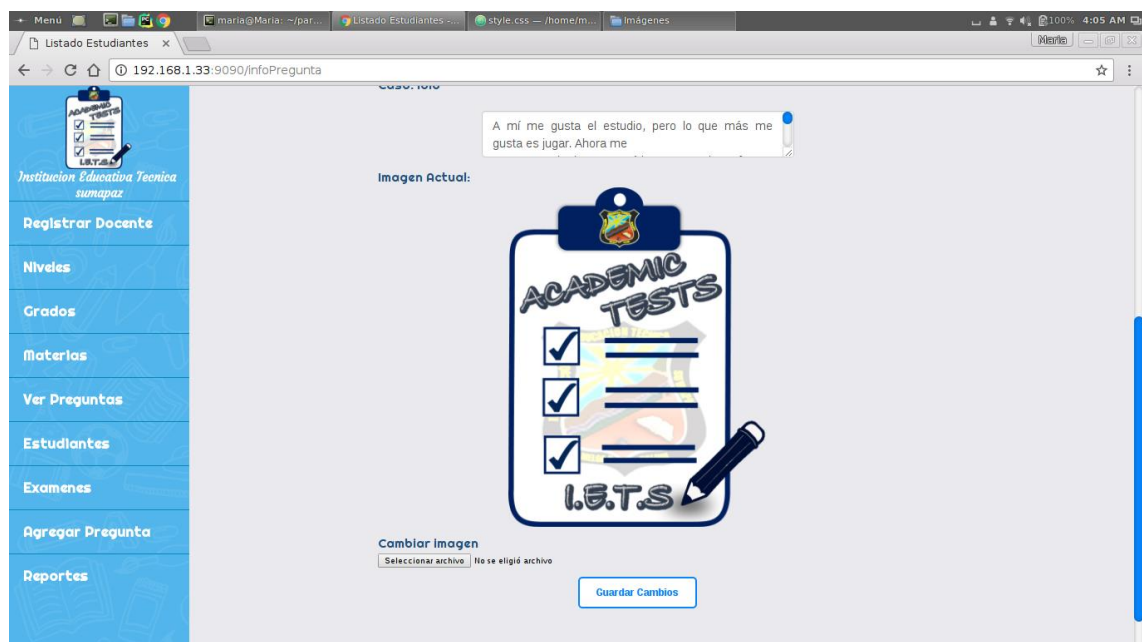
Menú maria@Maria: ~/par... Listado Estudiantes -... style.css — /home/m... Imágenes 100% 4:05 AM

Listado Estudiantes ×

Maria

192.168.1.33:9090/infoPregunta

ACADEMIC TESTS I.E.T.S

Institucion Educativa Tecnica sumapaz

Registrar Docente

Niveles

Grados

Materias

Ver Preguntas

Estudiantes

Examenes

Agregar Pregunta

Reportes

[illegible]

A mí me gusta el estudio, pero lo que más me gusta es jugar. Ahora me

Imagen Actual:

ACADEMIC TESTS

I.E.T.S

Cambiar imagen

Seleccionar archivo No se eligió archivo

Guardar Cambios